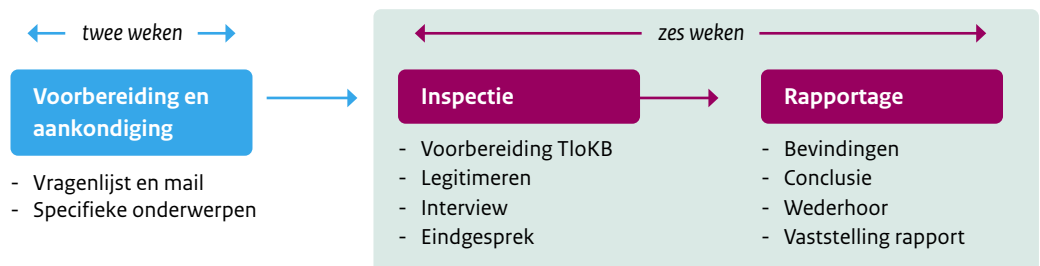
twee weken

Voorbereiding en aankondiging

- Vragenlijst en mail
- Specifieke onderwerpen

zes weken

Inspectie

- Voorbereiding TloKB
- Legitimeren
- Interview
- Eindgesprek

Rapportage

- Bevindingen
- Conclusie
- Wederhoor
- Vaststelling rapport